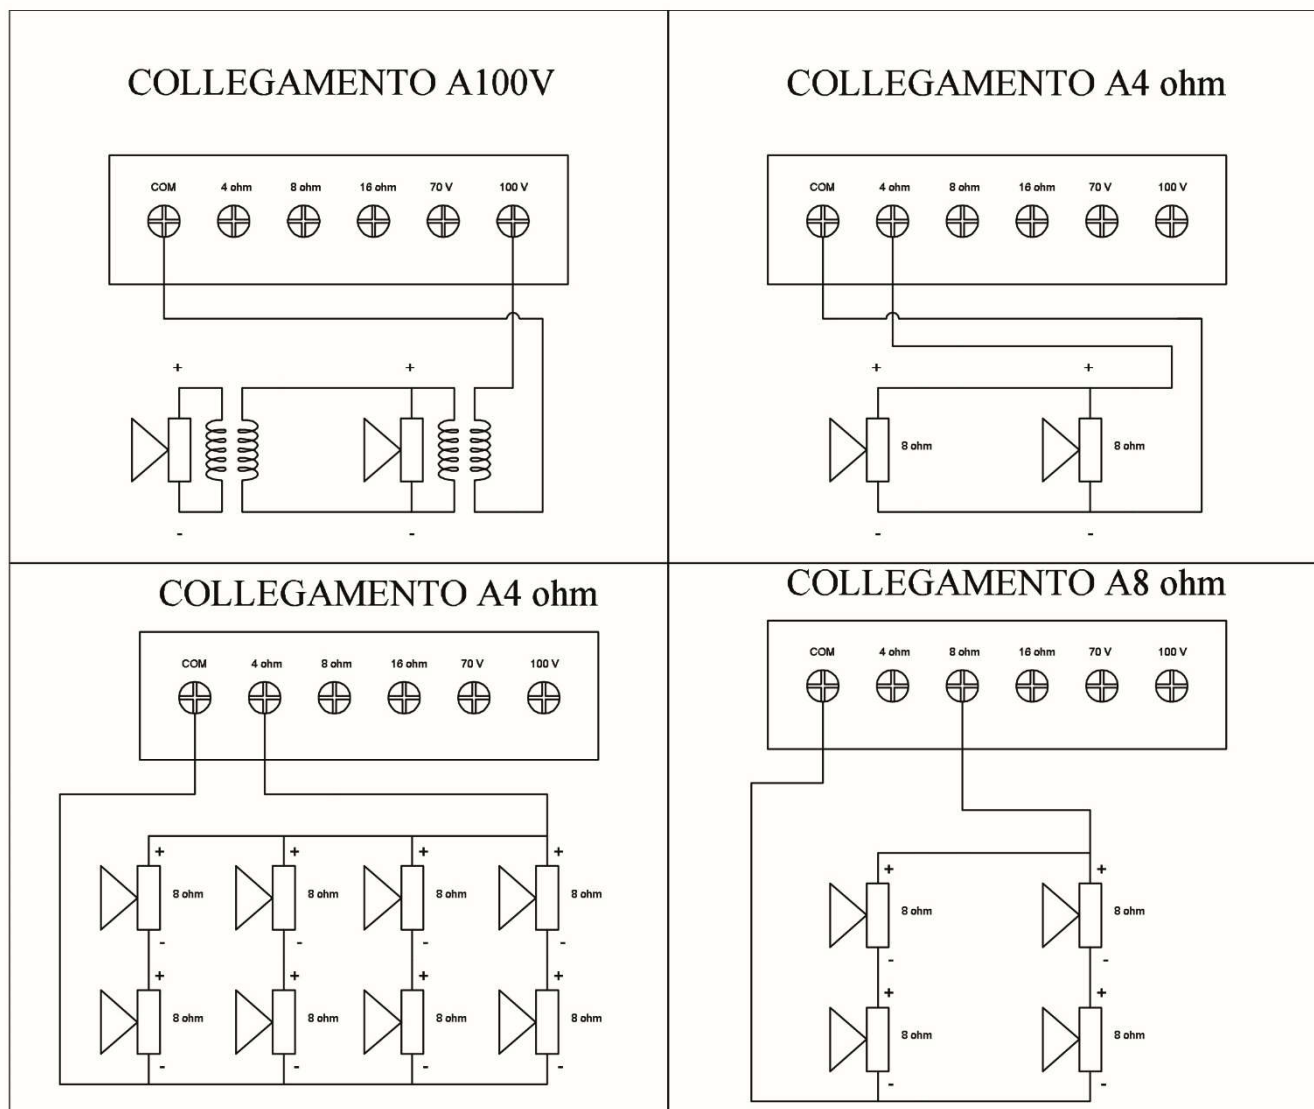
COLLEGAMENTO A100V

COM 4 ohm 8 ohm 16 ohm 70 V 100 V

+ +

- -

COLLEGAMENTO A4 ohm

COM 4 ohm 8 ohm 16 ohm 70 V 100 V

+ +

8 ohm 8 ohm

- -

COLLEGAMENTO A4 ohm

COM 4 ohm 8 ohm 16 ohm 70 V 100 V

+ + + +

8 ohm 8 ohm 8 ohm 8 ohm

- - - -

+ + + +

8 ohm 8 ohm 8 ohm 8 ohm

- - - -

COLLEGAMENTO A8 ohm

COM 4 ohm 8 ohm 16 ohm 70 V 100 V

+ +

8 ohm 8 ohm

- -

+ +

8 ohm 8 ohm

- -